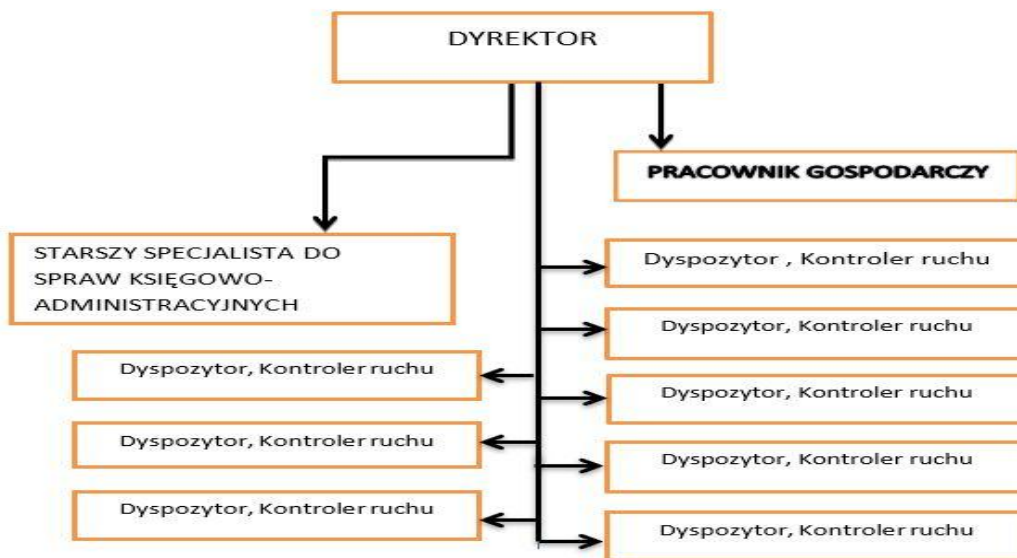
DYREKTOR

PRACOWNIK GOSPODARCZY

STARSZY SPECJALISTA DO SPRAW KSIĘGOWO-ADMINISTRACYJNYCH

Dyspozytor , Kontroler ruchu

Dyspozytor, Kontroler ruchu

Dyspozytor, Kontroler ruchu

Dyspozytor, Kontroler ruchu

Dyspozytor, Kontroler ruchu

Dyspozytor, Kontroler ruchu

Dyspozytor, Kontroler ruchu

Dyspozytor, Kontroler ruchu